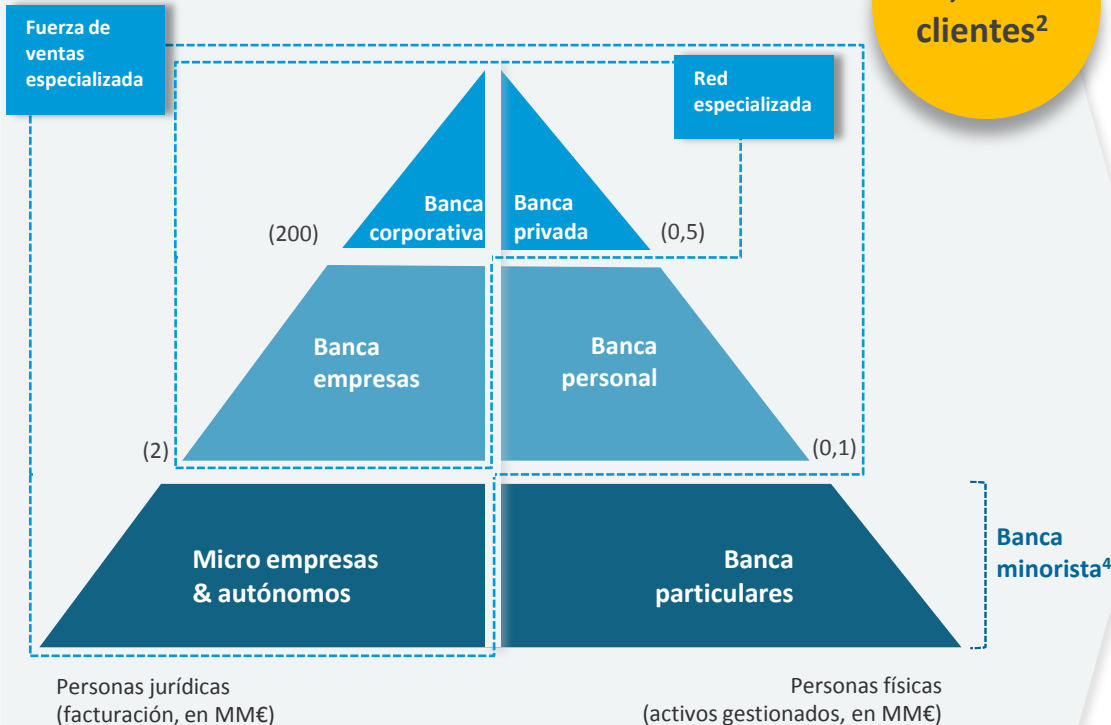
clientes$^2$

Fuerza de ventas especializada

Red especializada

Banca corporativa

Banca privada

(200)

(0,5)

Banca empresas

Banca personal

(2)

(0,1)

Micro empresas & autónomos

Banca particulares

Banca minorista$^4$

Personas jurídicas (facturación, en MM€)

Personas físicas (activos gestionados, en MM€)